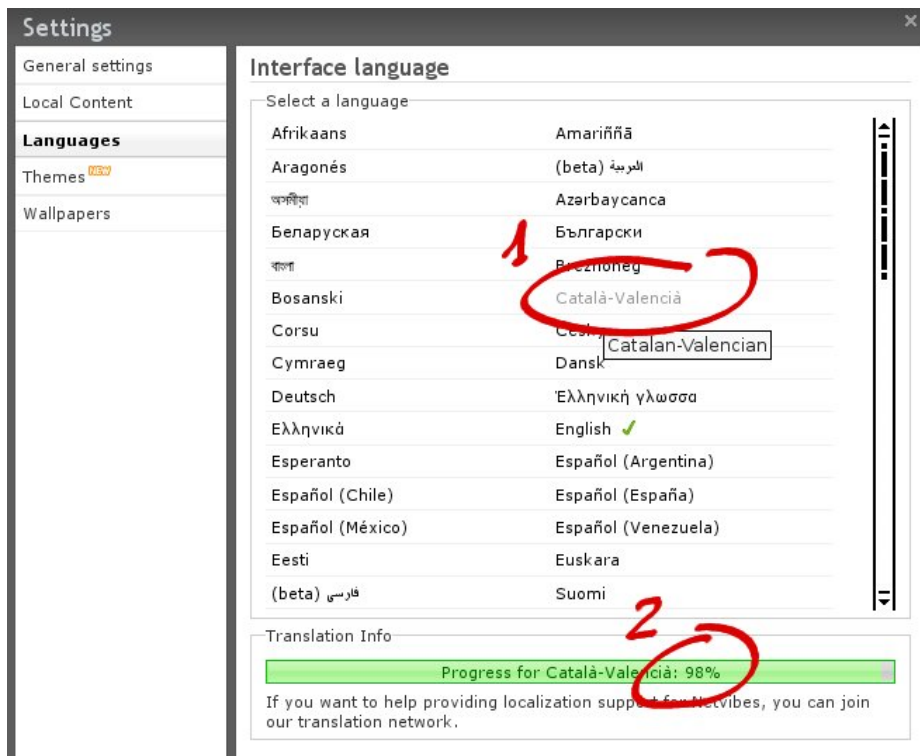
Settings

General settings
Local Content
Languages
Themes NEW
Wallpapers

Interface language

Select a language

| | |
|---|---|
| Afrikaans | Amariññā |
| Aragonés | (beta) العربية |
| অসমীয়া | Azərbaycanca |
| Беларуская | Български |
| বাংলা | Brezhoneg |
| Bosanski | Català-Valencià |
| Corsu | Česky |
| Cymraeg | Dansk |
| Deutsch | Ἑλληνική γλῶσσα |
| Ελληνικά | English ✓ |
| Esperanto | Español (Argentina) |
| Español (Chile) | Español (España) |
| Español (México) | Español (Venezuela) |
| Eesti | Euskara |
| (beta) فارسی | Suomi |

Catalan-Valencian

1

2

Translation Info

Progress for Català-Valencià: 98%

If you want to help providing localization support for Netvibes, you can join our translation network.